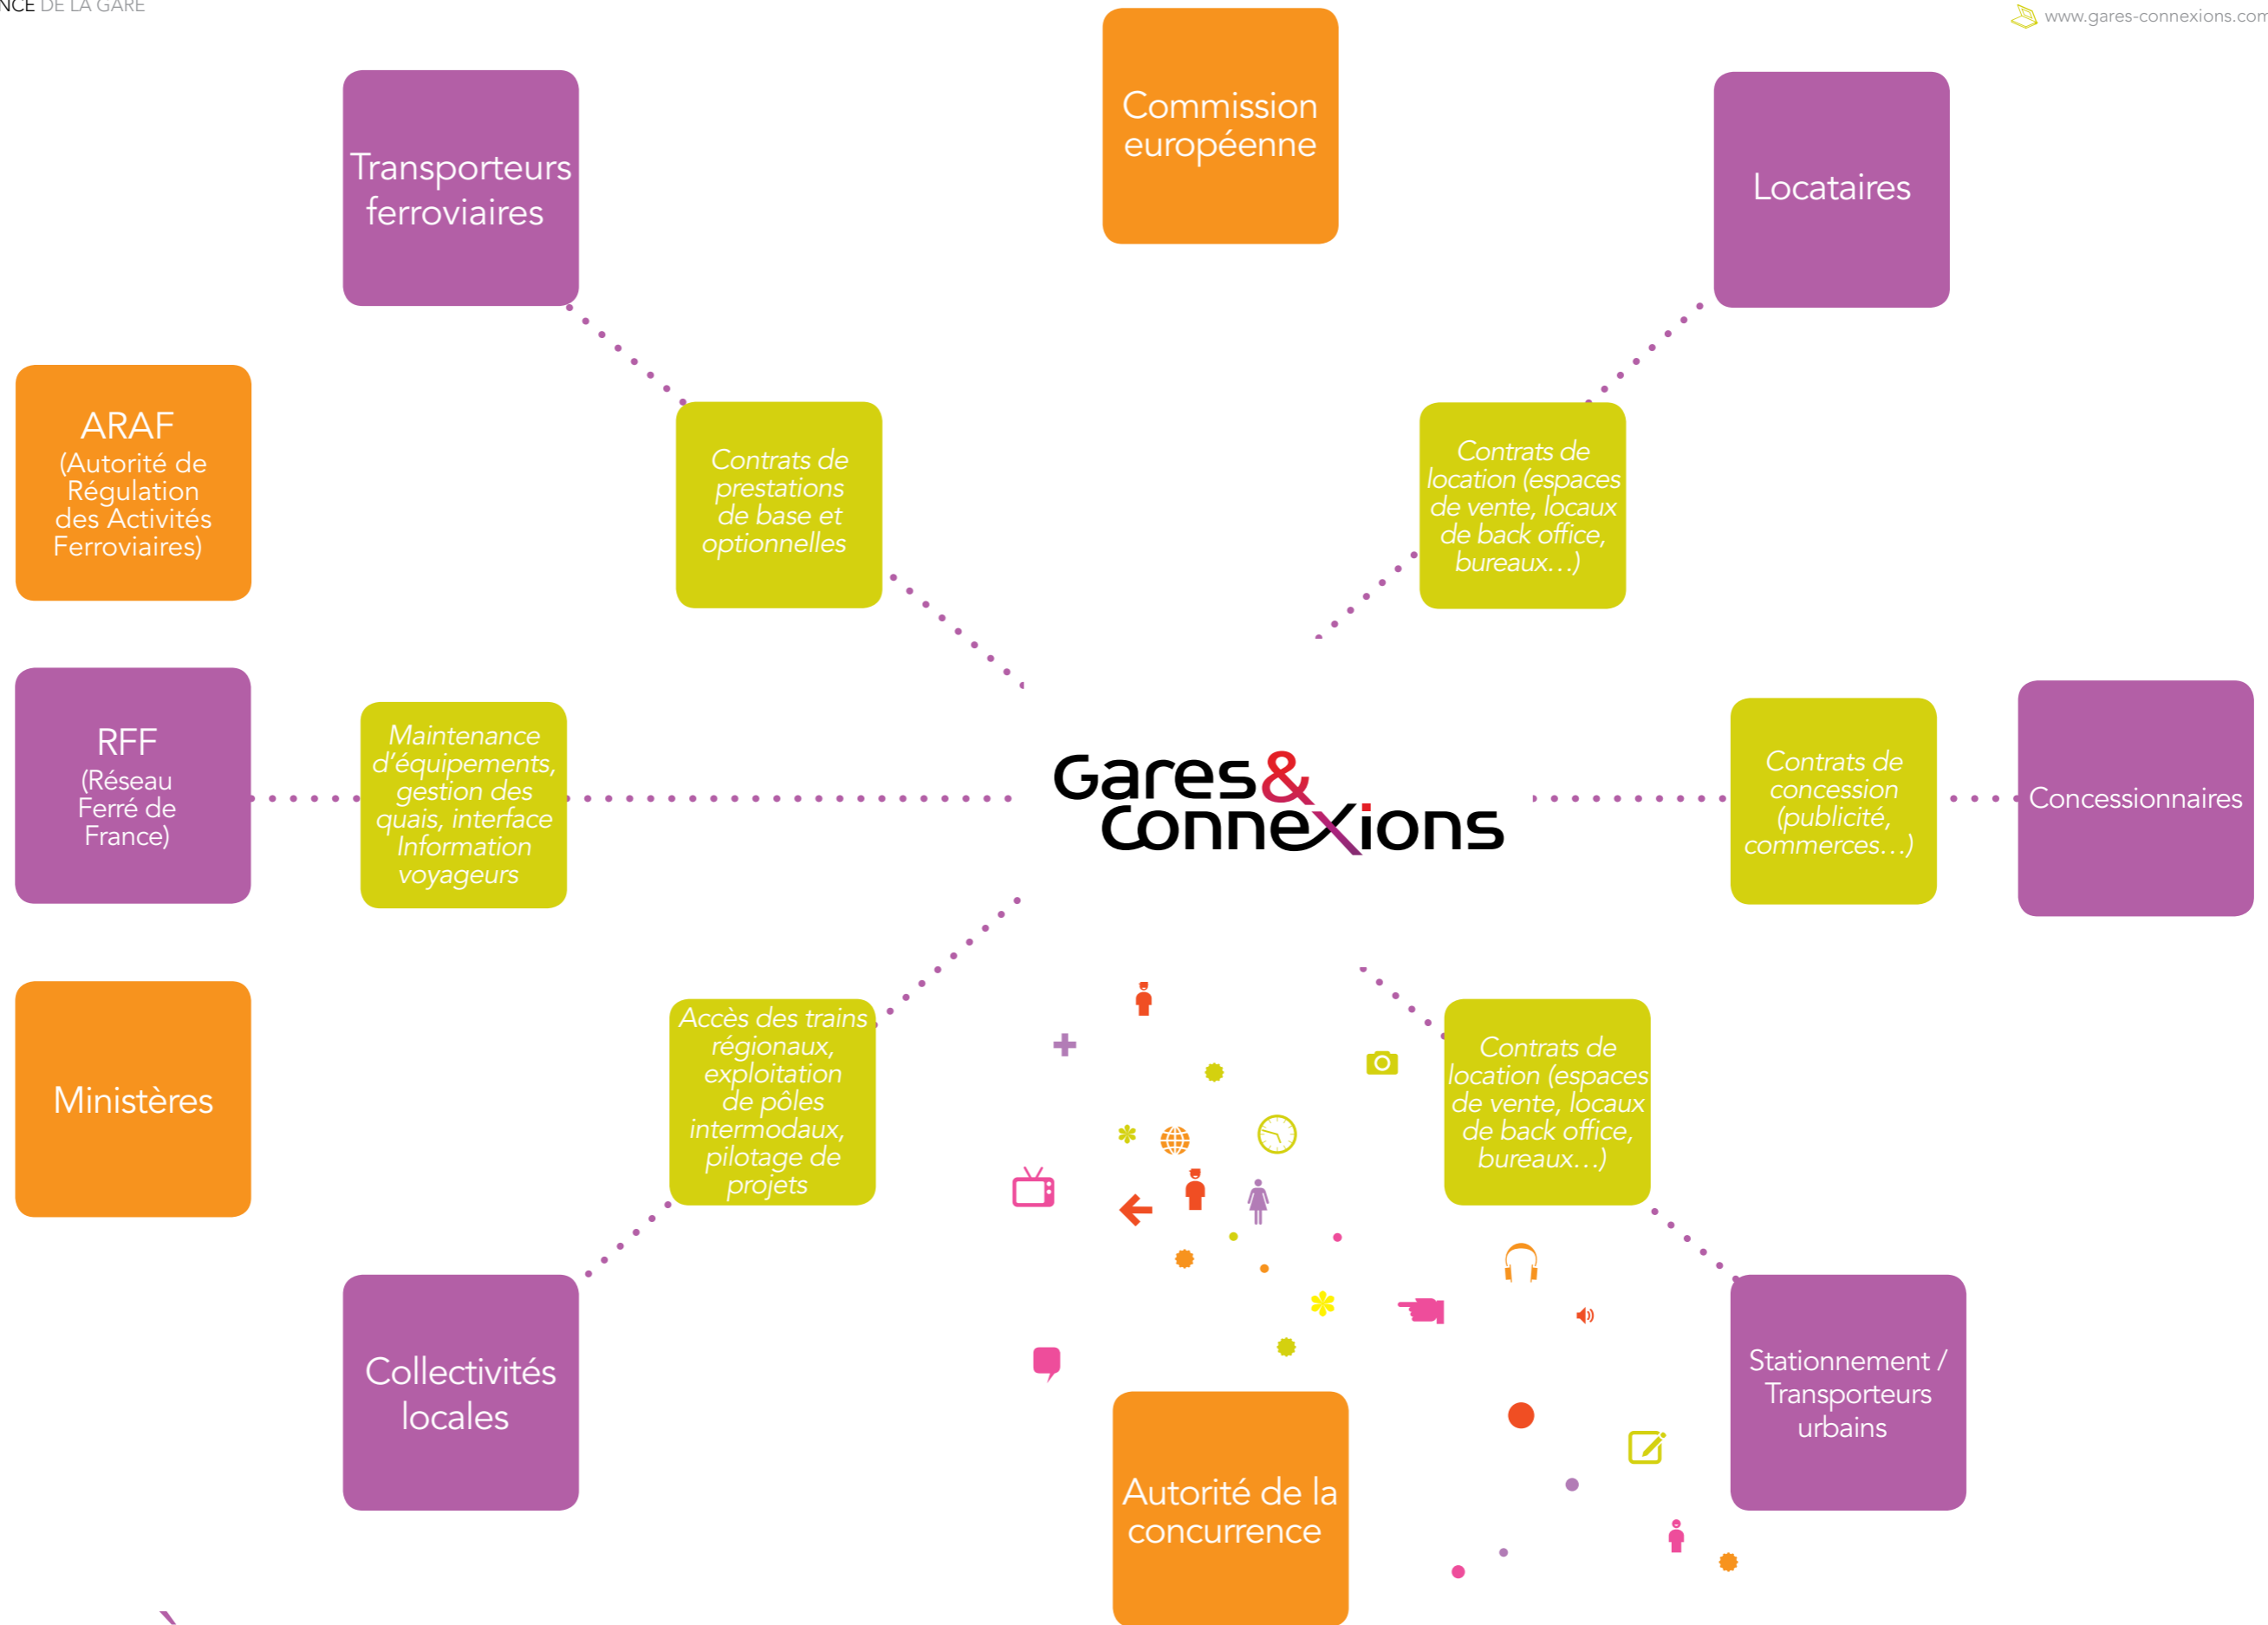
NCE DE LA GARE

www.gares-connexions.com

Transporteurs ferroviaires

Commission européenne

Locataires

ARAF (Autorité de Régulation des Activités Ferroviaires)

Contrats de prestations de base et optionnelles

Contrats de location (espaces de vente, locaux de back office, bureaux…)

RFF (Réseau Ferré de France)

Maintenance d'équipements, gestion des quais, interface Information voyageurs

Gares & Connexions

Contrats de concession (publicité, commerces…)

Concessionnaires

Ministères

Accès des trains régionaux, exploitation de pôles intermodaux, pilotage de projets

Contrats de location (espaces de vente, locaux de back office, bureaux…)

Collectivités locales

Autorité de la concurrence

Stationnement / Transporteurs urbains